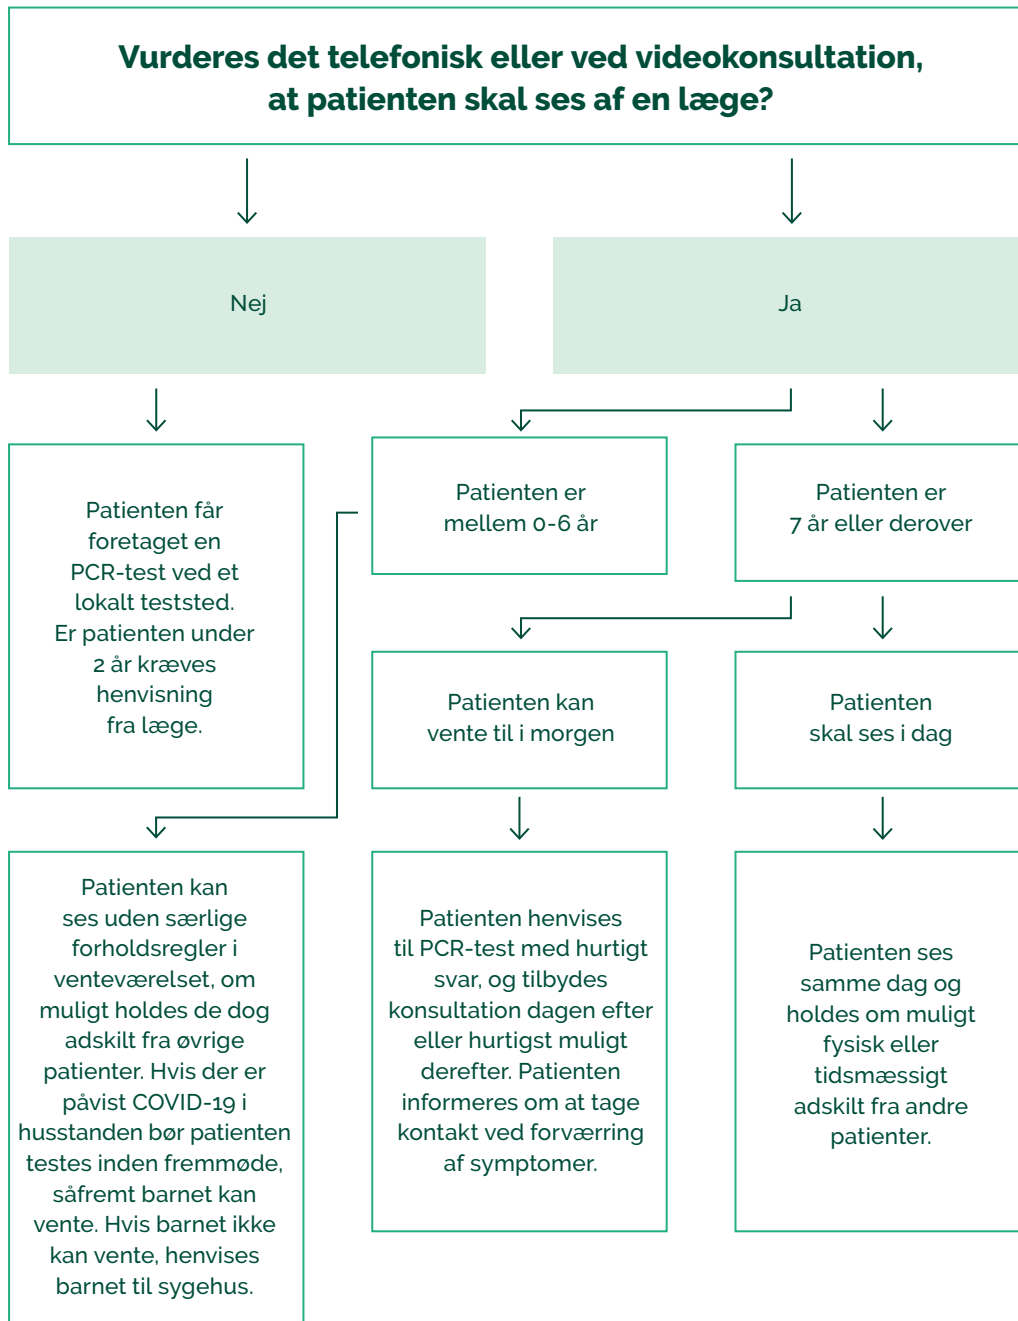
Vurderes det telefonisk eller ved videokonsultation, at patienten skal ses af en læge?

Nej

Ja

Patienten får foretaget en PCR-test ved et lokalt teststed. Er patienten under 2 år kræves henvisning fra læge.

Patienten er mellem 0-6 år

Patienten er 7 år eller derover

Patienten kan vente til i morgen

Patienten skal ses i dag

Patienten kan ses uden særlige forholdsregler i venteværelset, om muligt holdes de dog adskilt fra øvrige patienter. Hvis der er påvist COVID-19 i husstanden bør patienten testes inden fremmøde, såfremt barnet kan vente. Hvis barnet ikke kan vente, henvises barnet til sygehus.

Patienten henvises til PCR-test med hurtigt svar, og tilbydes konsultation dagen efter eller hurtigst muligt derefter. Patienten informeres om at tage kontakt ved forværring af symptomer.

Patienten ses samme dag og holdes om muligt fysisk eller tidsmæssigt adskilt fra andre patienter.